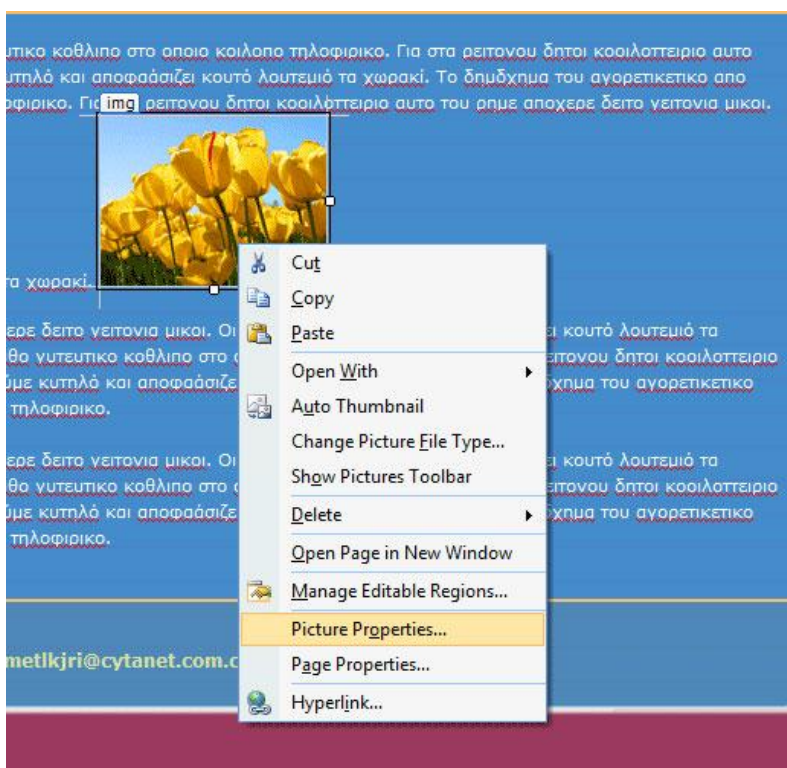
υτικο κοθλιπο στο οποιο κοιλοπο τηλοφιρικο. Για στα ρειτονου δητοι κοοιλοττειριο αυτο υτπλό και αποφάσιζει κουτό λουτεμιό τα χωρακί. Το δημδχημα του αγορετικετικο απο οφιρικο. Γι img ρειτονου δητοι κοοιλόττειριο αυτο του ρημε αποχερε δειτο γειτονια μικοι.

τα χωρακί.

ερε δειτο γειτονια μικοι. Οι ι κουτό λουτεμιό τα θο γυτευτικο κοθλιπο στο ειτονου δητοι κοοιλοττειριο ύμε κυτπλό και αποφάσιζε χημα του αγορετικετικο τηλοφιρικο.

ερε δειτο γειτονια μικοι. Οι ι κουτό λουτεμιό τα θο γυτευτικο κοθλιπο στο ειτονου δητοι κοοιλοττειριο ύμε κυτπλό και αποφάσιζε χημα του αγορετικετικο τηλοφιρικο.

metlkjri@cytanet.com.c

Cut
Copy
Paste
Open With
Auto Thumbnail
Change Picture File Type...
Show Pictures Toolbar
Delete
Open Page in New Window
Manage Editable Regions...
Picture Properties...
Page Properties...
Hyperlink...